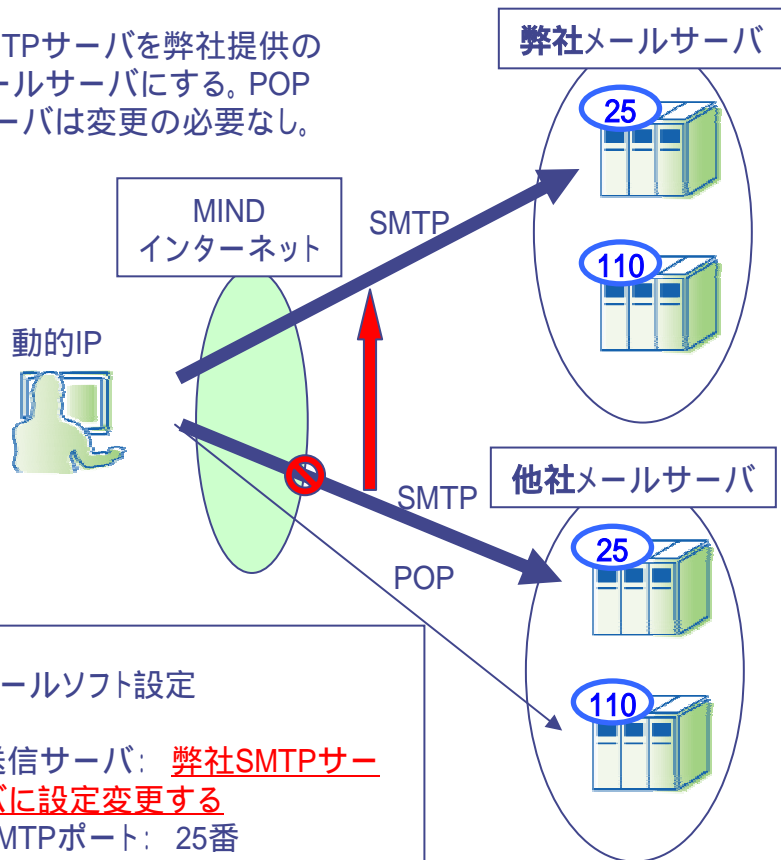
TPサーバを弊社提供の
ールサーバにする。POP
ーバは変更の必要なし。

弊社メールサーバ

25

110

MIND
インターネット

SMTP

動的IP

他社メールサーバ

SMTP

25

POP

110

ールソフト設定

送信サーバ: 弊社SMTPサーバに設定変更する

MTPポート: 25番